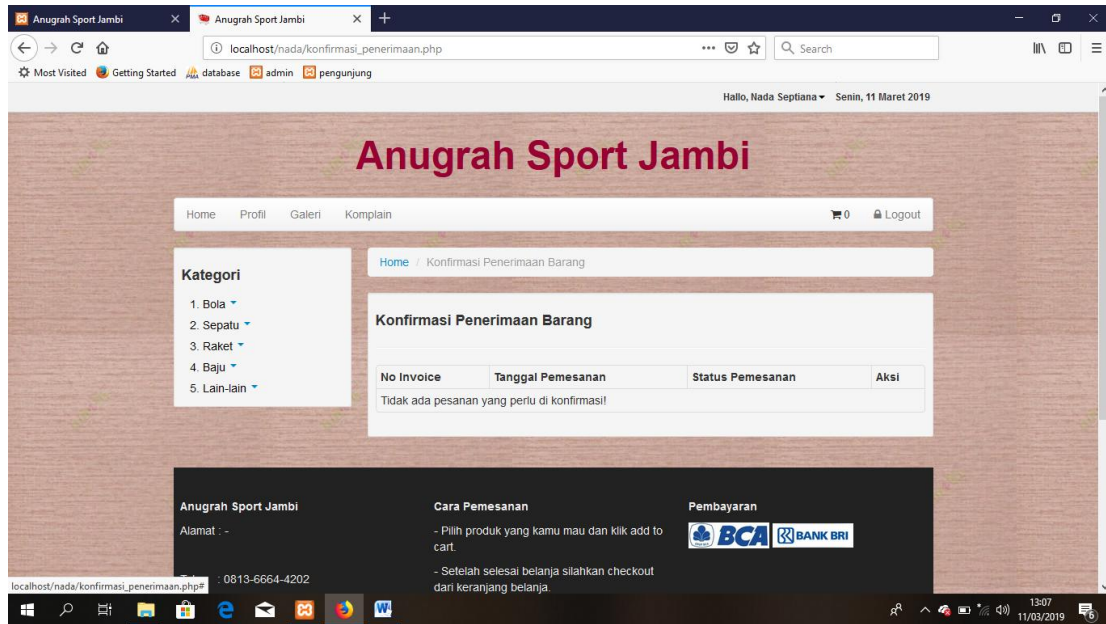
Anugrah Sport Jambi × Anugrah Sport Jambi × +

localhost/nada/konfirmasi_penerimaan.php

Search

Most Visited Getting Started database admin pengunjung

Hallo, Nada Septiana Senin, 11 Maret 2019

Anugrah Sport Jambi

Home Profil Galeri Komplain 0 Logout

Kategori

1. Bola
2. Sepatu
3. Raket
4. Baju
5. Lain-lain

Home / Konfirmasi Penerimaan Barang

Konfirmasi Penerimaan Barang

| No Invoice | Tanggal Pemesanan | Status Pemesanan | Aksi |
|---|---|---|---|
| Tidak ada pesanan yang perlu di konfirmasi! | | | |

Anugrah Sport Jambi

Alamat : -

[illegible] : 0813-6664-4202

Cara Pemesanan

- Pilih produk yang kamu mau dan klik add to cart.

- Setelah selesai belanja silahkan checkout dari keranjang belanja.

Pembayaran

BCA BANK BRI

localhost/nada/konfirmasi_penerimaan.php#

13:07 11/03/2019